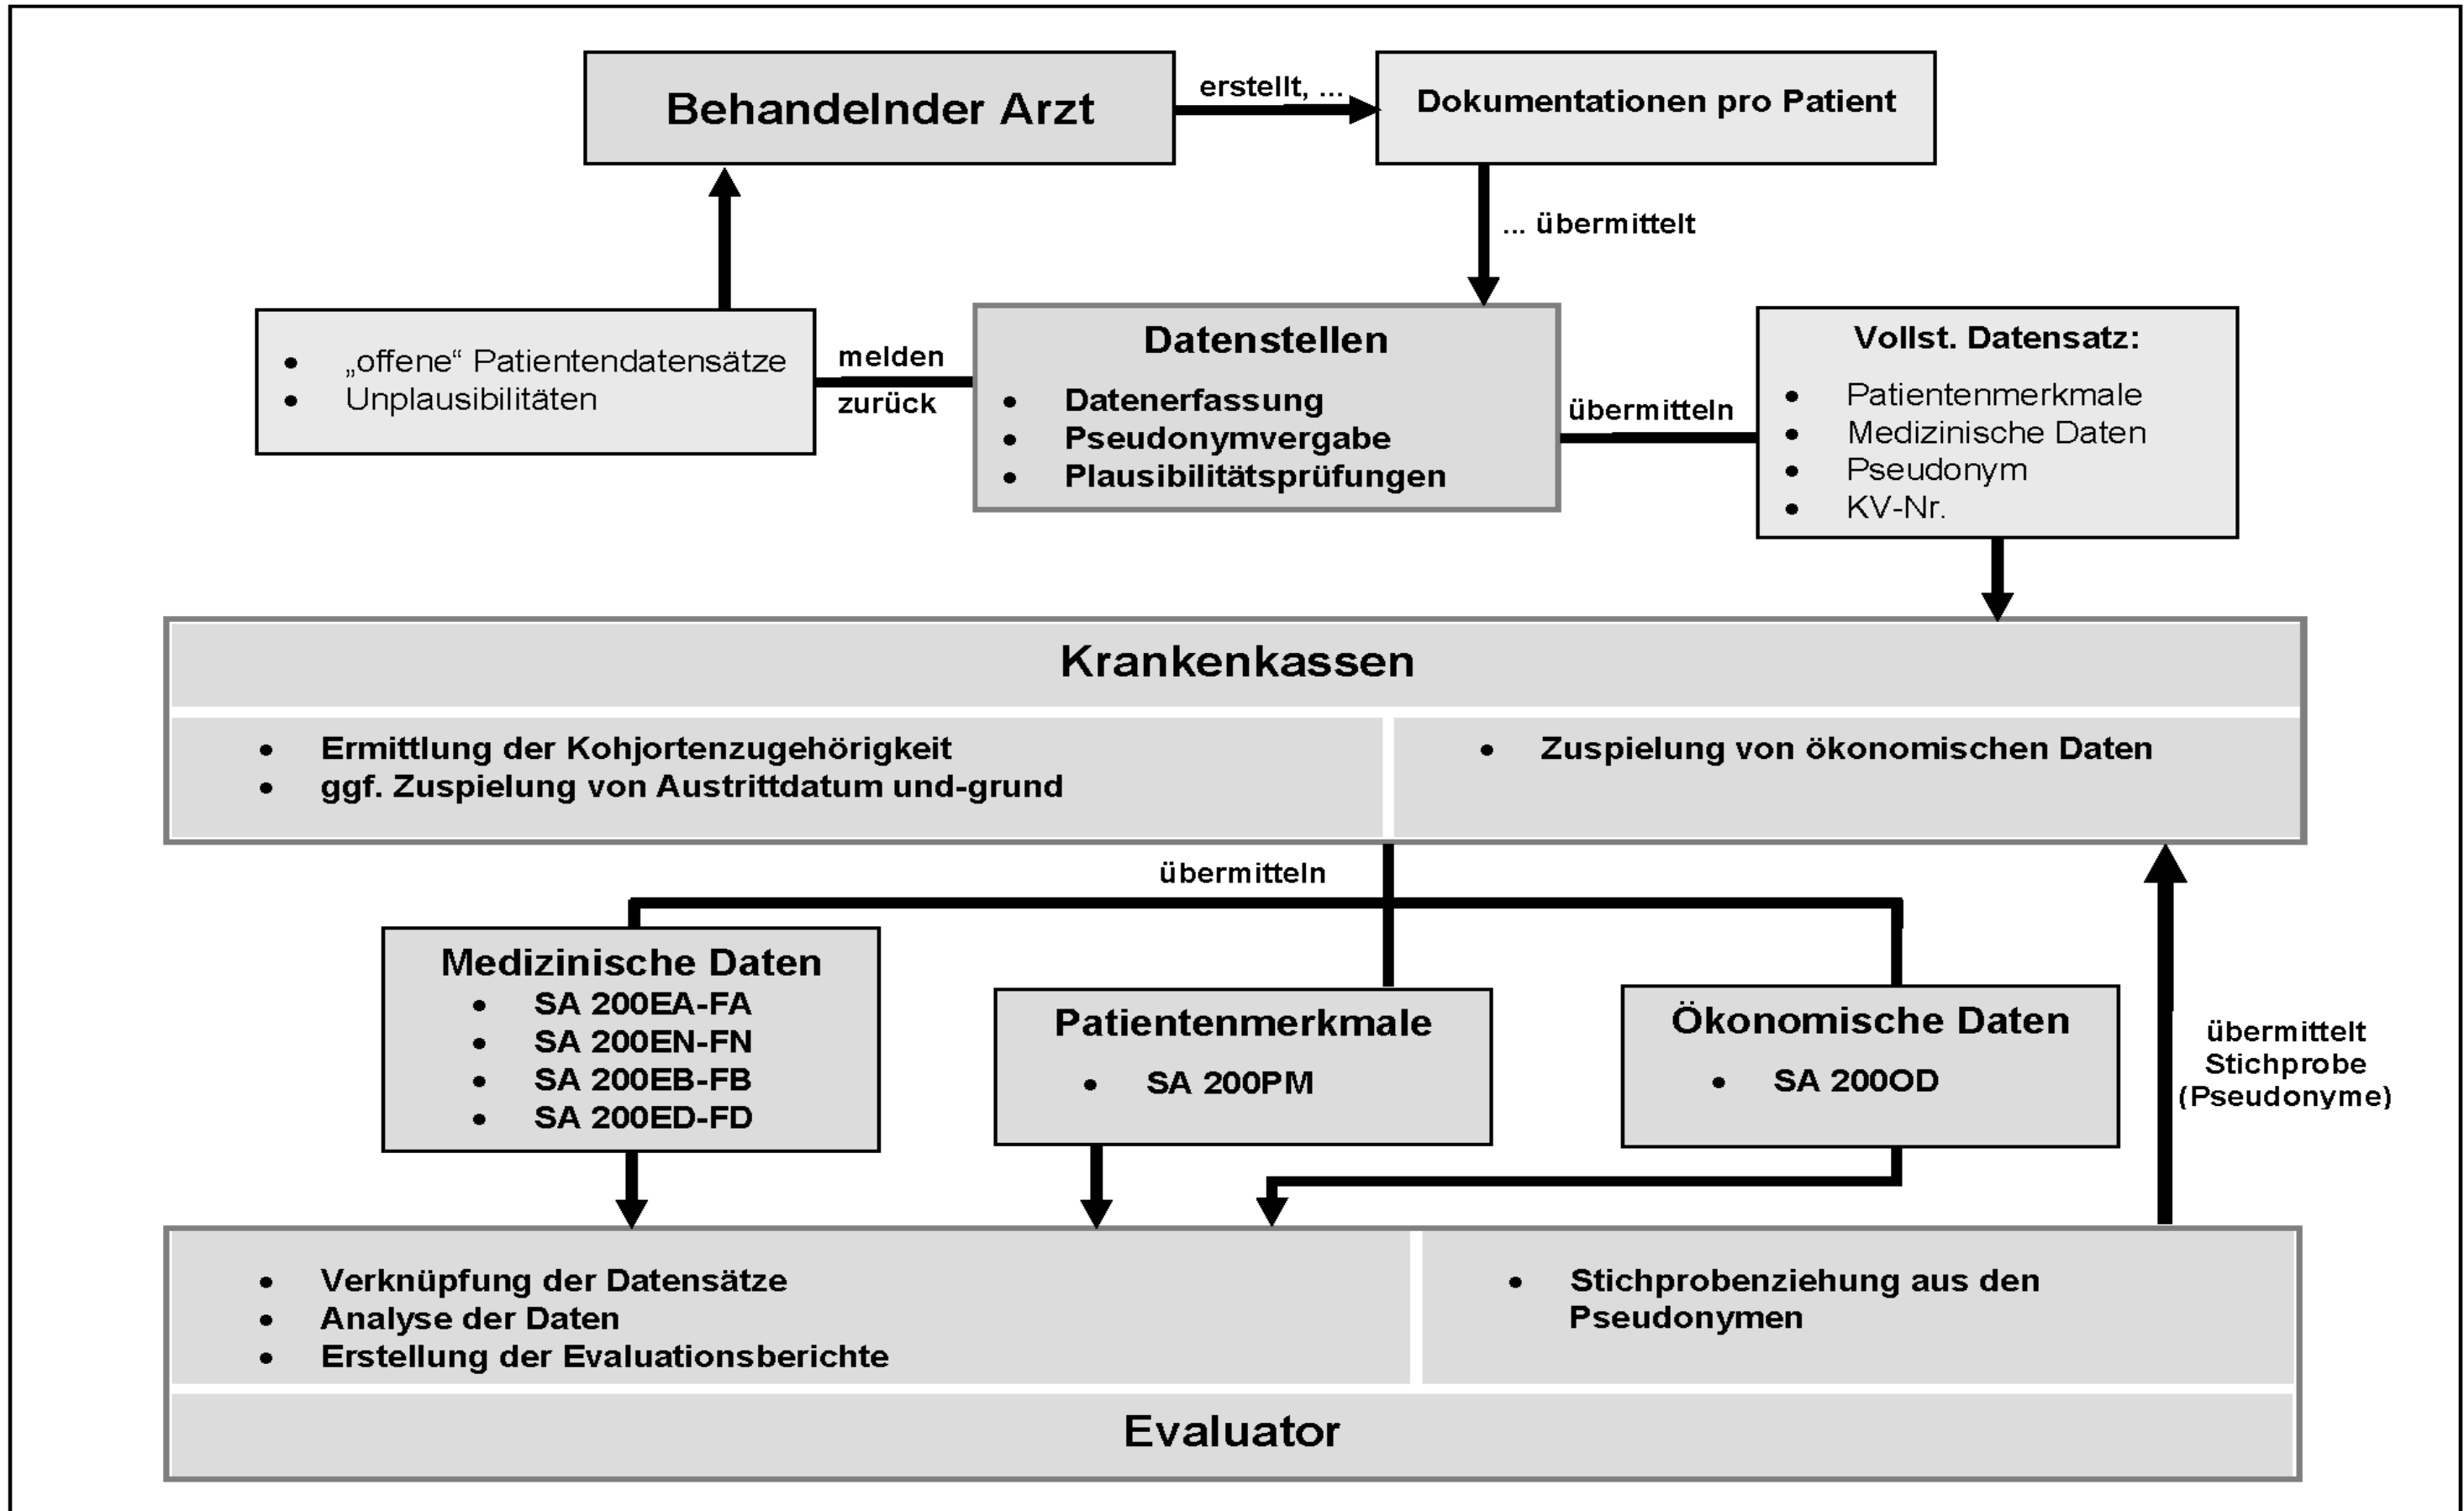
Behandelnder Arzt

erstellt, ...

Dokumentationen pro Patient

... übermittelt

- „offene“ Patientendatensätze
- Unplausibilitäten

melden

zurück

Datenstellen

- Datenerfassung
- Pseudonymvergabe
- Plausibilitätsprüfungen

übermitteln

Vollst. Datensatz:

- Patientenmerkmale
- Medizinische Daten
- Pseudonym
- KV-Nr.

Krankenkassen

- Ermittlung der Kohjortenzugehörigkeit
- ggf. Zuspielung von Austrittdatum und-grund

- Zuspielung von ökonomischen Daten

übermitteln

Medizinische Daten
- SA 200EA-FA
- SA 200EN-FN
- SA 200EB-FB
- SA 200ED-FD

Patientenmerkmale
- SA 200PM

Ökonomische Daten
- SA 200OD

übermittelt Stichprobe (Pseudonyme)

- Verknüpfung der Datensätze
- Analyse der Daten
- Erstellung der Evaluationsberichte

- Stichprobenziehung aus den Pseudonymen

Evaluator